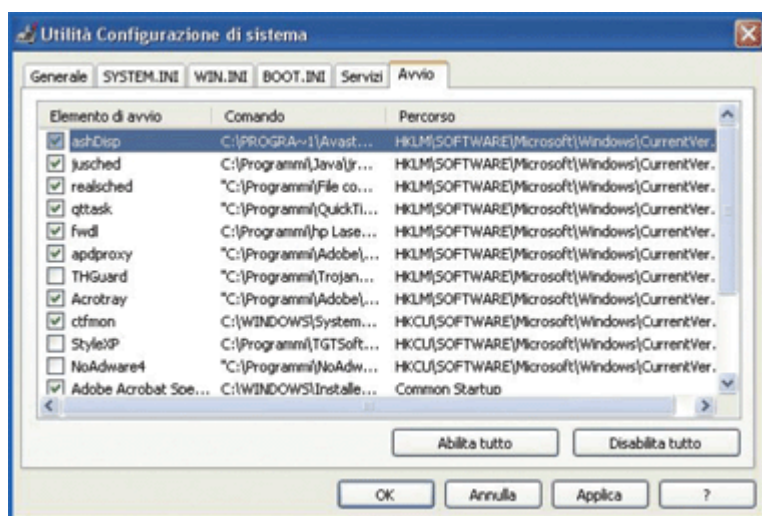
Utilità Configurazione di sistema

Generale | SYSTEM.INI | WIN.INI | BOOT.INI | Servizi | Avvio

| Elemento di avvio | Comando | Percorso |
|---|---|---|
| ashDisp | C:\PROGRA~1\Avast... | HKLM\SOFTWARE\Microsoft\Windows\CurrentVer... |
| jusched | C:\Programmi\Java\jr... | HKLM\SOFTWARE\Microsoft\Windows\CurrentVer... |
| realsched | "C:\Programmi\File co... | HKLM\SOFTWARE\Microsoft\Windows\CurrentVer... |
| qttask | "C:\Programmi\QuickTi... | HKLM\SOFTWARE\Microsoft\Windows\CurrentVer... |
| fwdl | C:\Programmi\hp Lase... | HKLM\SOFTWARE\Microsoft\Windows\CurrentVer... |
| apdproxy | "C:\Programmi\Adobe\... | HKLM\SOFTWARE\Microsoft\Windows\CurrentVer... |
| THGuard | "C:\Programmi\Trojan... | HKLM\SOFTWARE\Microsoft\Windows\CurrentVer... |
| Acrotray | "C:\Programmi\Adobe\... | HKLM\SOFTWARE\Microsoft\Windows\CurrentVer... |
| ctfmon | C:\WINDOWS\System... | HKCU\SOFTWARE\Microsoft\Windows\CurrentVer... |
| StyleXP | C:\Programmi\TGTSoft... | HKCU\SOFTWARE\Microsoft\Windows\CurrentVer... |
| NoAdware4 | "C:\Programmi\NoAdw... | HKCU\SOFTWARE\Microsoft\Windows\CurrentVer... |
| Adobe Acrobat Spe... | C:\WINDOWS\Installe... | Common Startup |

Abilita tutto | Disabilita tutto

OK | Annulla | Applica | ?